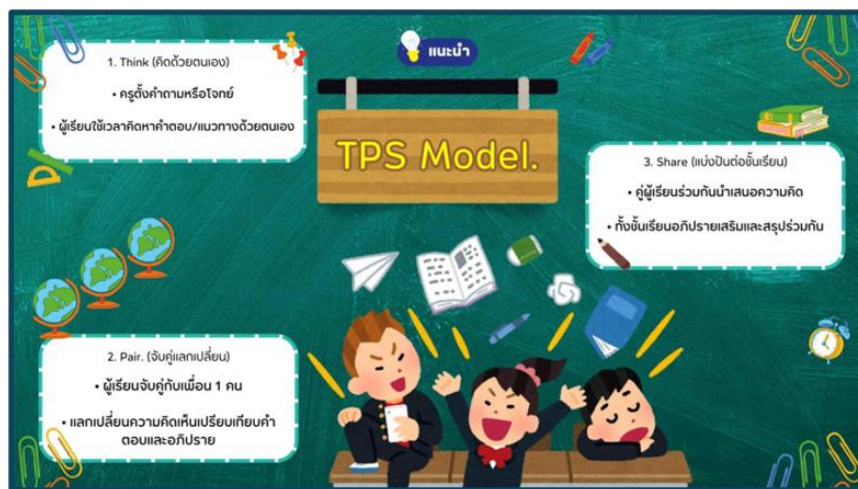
แนะนำ

TPS Model.

1. Think (คิดด้วยตนเอง)

• ครูตั้งคำถามหรือโจทย์

• ผู้เรียนใช้เวลาคิดหาคำตอบ/แนวทางด้วยตนเอง

3. Share (แบ่งปันต่อชั้นเรียน)

• คู่ผู้เรียนร่วมกันนำเสนอความคิด

• ทั้งชั้นเรียนอภิปรายเสริมและสรุปร่วมกัน

2. Pair. (จับคู่แลกเปลี่ยน)

• ผู้เรียนจับคู่กับเพื่อน 1 คน

• แลกเปลี่ยนความคิดเห็นเปรียบเทียบคำตอบและอภิปราย